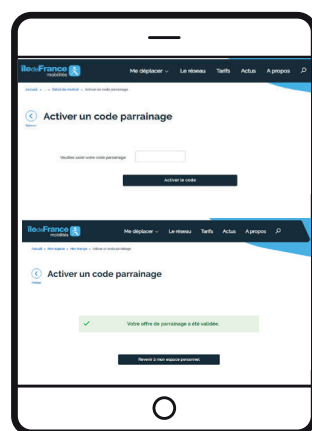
IledeFrance mobilités

Me déplacer Le réseau Tarifs Actus A propos

Accueil > ... > Détail du contrat > Activer un code parrainage

Activer un code parrainage

Retour

Veuillez saisir votre code parrainage

Activer le code

IledeFrance mobilités

Me déplacer Le réseau Tarifs Actus A propos

Accueil > Mon espace > Mon compte > Activer un code parrainage

Activer un code parrainage

Retour

Votre offre de parrainage a été validée.

Revenir à mon espace personnel